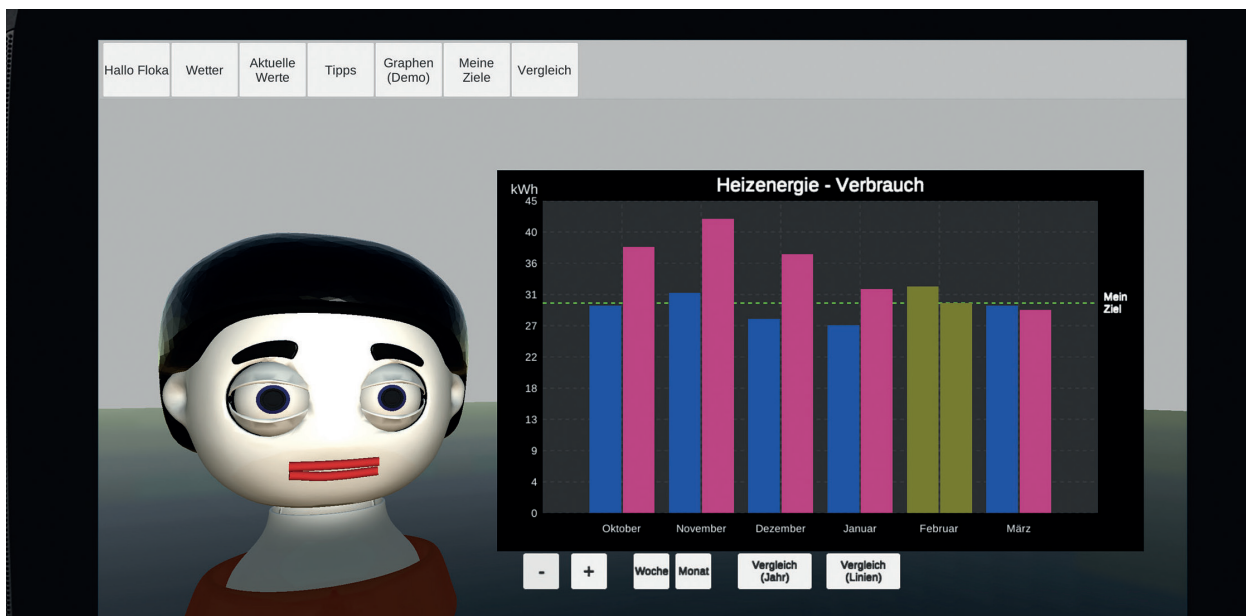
Hallo Floka | Wetter | Aktuelle Werte | Tipps | Graphen (Demo) | Meine Ziele | Vergleich

Heizenergie - Verbrauch

kWh
45
40
36
31
27
22
18
13
9
4
0

Mein Ziel

Oktober | November | Dezember | Januar | Februar | März

- | + | Woche | Monat | Vergleich (Jahr) | Vergleich (Linien)